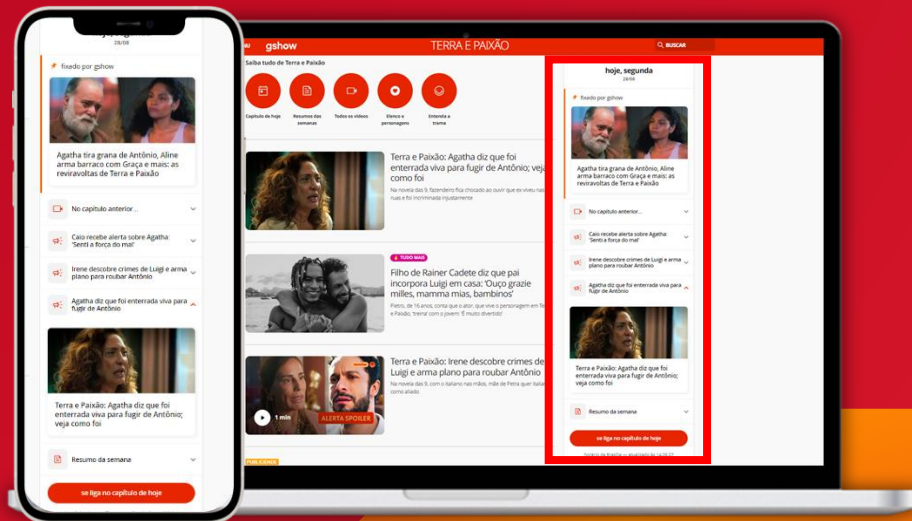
28/08

fixado por gshow

Agatha tira grana de Antônio, Aline arma barraco com Graça e mais: as reviravoltas de Terra e Paixão

No capítulo anterior...

Caio recebe alerta sobre Agatha: 'Senti a força do mal'

Irene descobre crimes de Luigi e arma plano para roubar Antônio

Agatha diz que foi enterrada viva para fugir de Antônio

Terra e Paixão: Agatha diz que foi enterrada viva para fugir de Antônio; veja como foi

Resumo da semana

se liga no capítulo de hoje

gshow

TERRA E PAIXÃO

BUSCAR

Saiba tudo de Terra e Paixão

Capítulo de hoje

Resumos das semanas

Todos os vídeos

Elenco e personagens

Entenda a trama

Terra e Paixão: Agatha diz que foi enterrada viva para fugir de Antônio; veja como foi

Na novela das 9, fazendeiro fica chocado ao ouvir que ex-esposa foi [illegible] ruas e foi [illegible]

TUDO MAIS

Filho de Rainer Cadete diz que pai incorpora Luigi em casa: 'Ouço grazie milles, mamma mias, bambinos'

Pietro, de 16 anos, conta a ator, que vive o personagem em Terra e Paixão, 'treina' com o jovem: 'É muito divertido'

Terra e Paixão: Irene descobre crimes de Luigi e arma plano para roubar Antônio

Na novela das 9, com o italiano nas mãos, mãe de Petra quer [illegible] como aliado.

1 min

ALERTA SPOILER

PUBLICIDADE

hoje, segunda

28/08

fixado por gshow

Agatha tira grana de Antônio, Aline arma barraco com Graça e mais: as reviravoltas de Terra e Paixão

No capítulo anterior...

Caio recebe alerta sobre Agatha: 'Senti a força do mal'

Irene descobre crimes de Luigi e arma plano para roubar Antônio

Agatha diz que foi enterrada viva para fugir de Antônio

Terra e Paixão: Agatha diz que foi enterrada viva para fugir de Antônio; veja como foi

Resumo da semana

se liga no capítulo de hoje